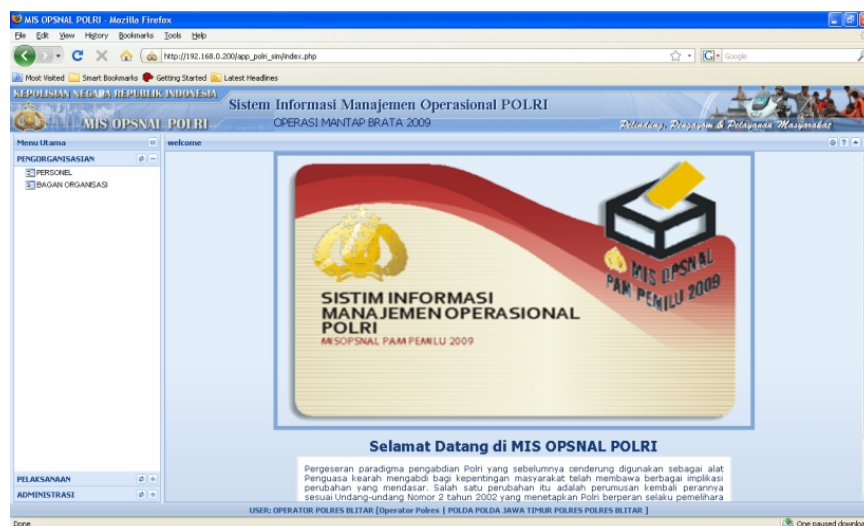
MIS OPSNAL POLRI - Mozilla Firefox

File Edit View History Bookmarks Tools Help

http://192.168.0.200/app_polri_sim/index.php

Google

Most Visited Smart Bookmarks Getting Started Latest Headlines

KEPOLISIAN NEGARA REPUBLIK INDONESIA
MIS OPSNAL POLRI

Sistem Informasi Manajemen Operasional POLRI
OPERASI MANTAP BRATA 2009

Pelindung, Pengayom & Pelayanan Masyarakat

Menu Utama
PENGORGANISASIAN
PERSONEL
BAGAN ORGANISASI

welcome

SISTIM INFORMASI MANAJEMEN OPERASIONAL POLRI
MISOPSNAL PAM PEMILU 2009

MIS OPSNAL PAM PEMILU 2009

Selamat Datang di MIS OPSNAL POLRI

Pergeseran paradigma pengabdian Polri yang sebelumnya cenderung digunakan sebagai alat Penguasa kearah mengabdi bagi kepentingan masyarakat telah membawa berbagai implikasi perubahan yang mendasar. Salah satu perubahan itu adalah perumusan kembali peranya sesuai Undang-undang Nomor 2 tahun 2002 yang menetapkan Polri berperan selaku pemelihara

PELAKSANAAN
ADMINISTRASI

USER: OPERATOR POLRES BLITAR [Operator Polres | POLDA POLDA JAWA TIMUR POLRES POLRES BLITAR ]

Done

One paused downlo